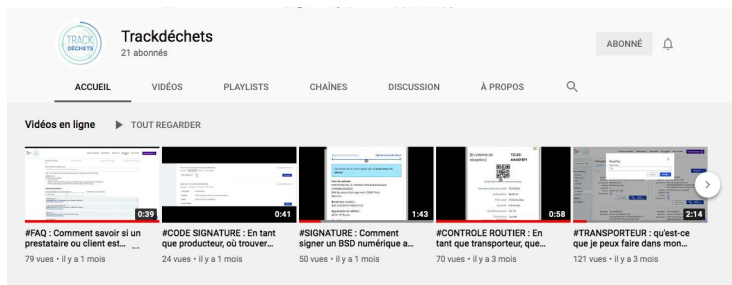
TRACK DÉCHETS

Trackdéchets
21 abonnés

ABONNÉ

ACCUEIL
VIDÉOS
PLAYLISTS
CHAÎNES
DISCUSSION
À PROPOS

Vidéos en ligne
TOUT REGARDER

0:39
#FAQ : Comment savoir si un prestataire ou client est...
79 vues • il y a 1 mois

0:41
#CODE SIGNATURE : En tant que producteur, où trouver...
24 vues • il y a 1 mois

1:43
#SIGNATURE : Comment signer un BSD numérique a...
50 vues • il y a 1 mois

0:58
#CONTROLE ROUTIER : En tant que transporteur, que...
70 vues • il y a 3 mois

2:14
#TRANSPORTEUR : qu'est-ce que je peux faire dans mon...
121 vues • il y a 3 mois